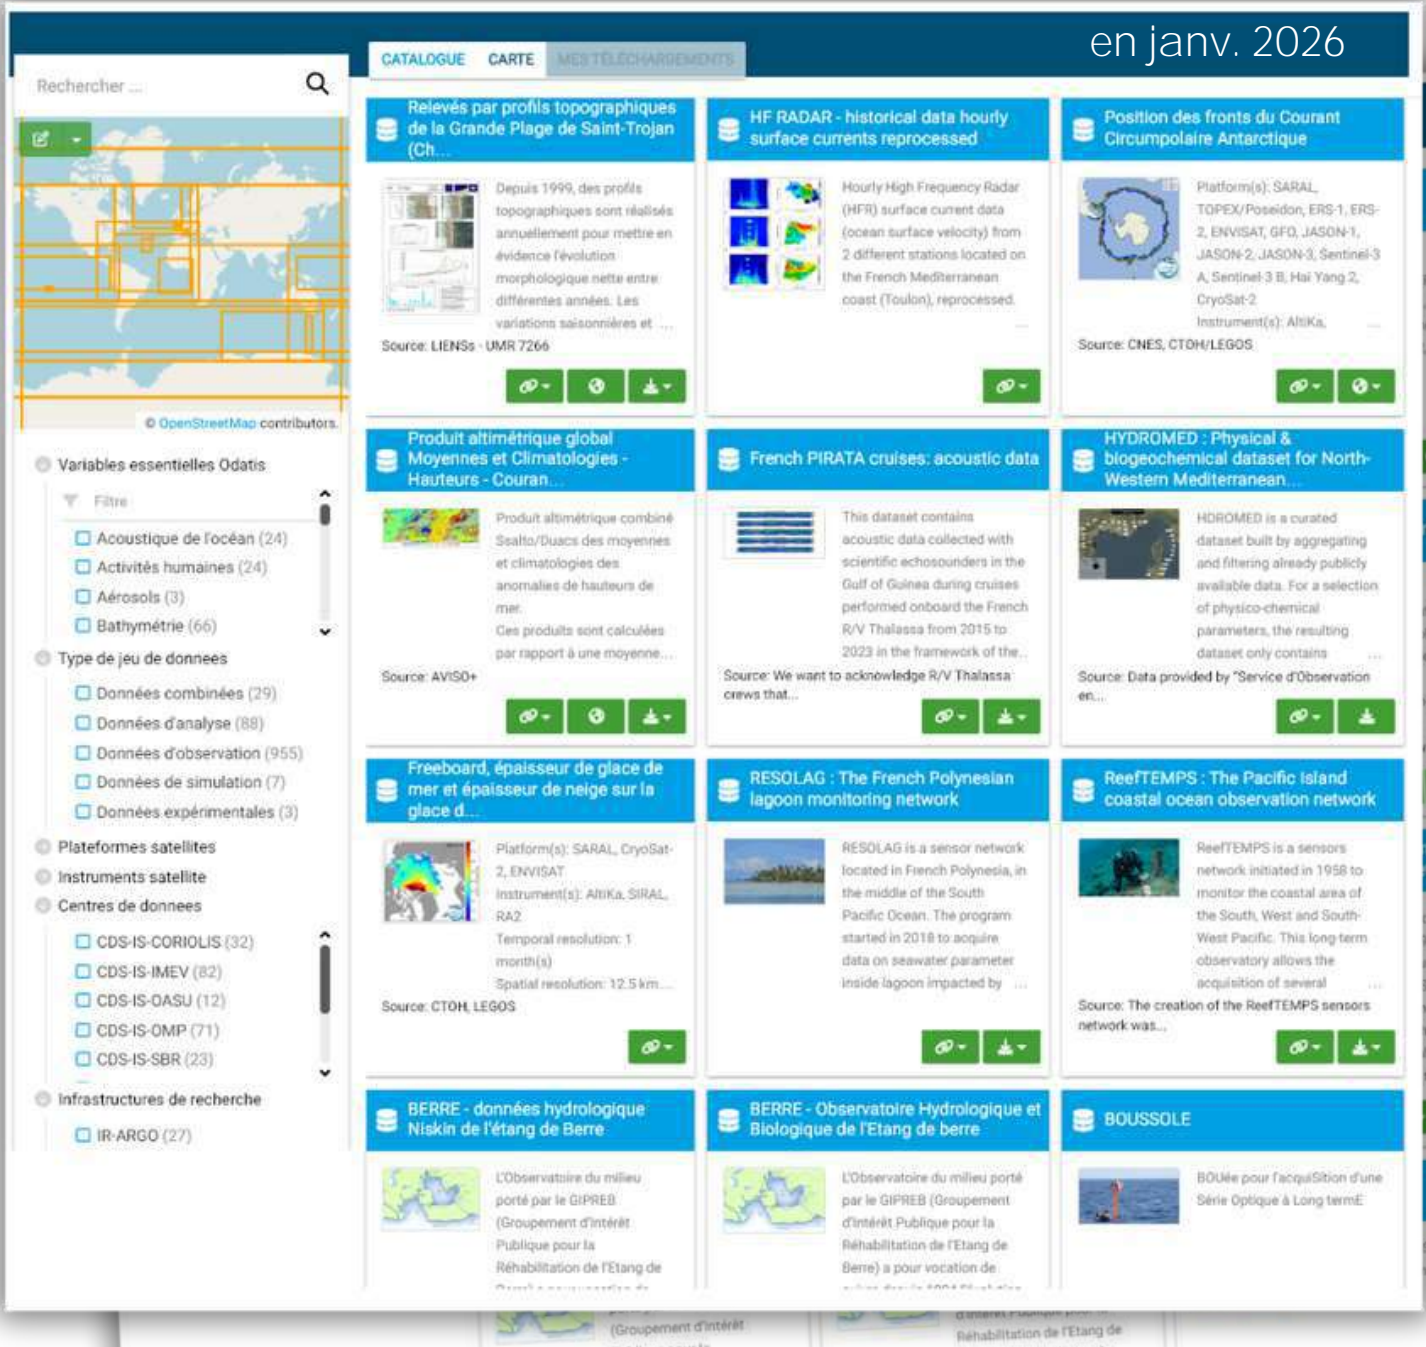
en janv. 2026

Rechercher ...

CATALOGUE CARTE MES TÉLÉCHARGEMENTS

© OpenStreetMap contributors.

Variables essentielles Odatis

Filtre

Acoustique de l'océan (24)
Activités humaines (24)
Aérosols (3)
Bathymétrie (66)

Type de jeu de donnees

Données combinées (29)
Données d'analyse (88)
Données d'observation (955)
Données de simulation (7)
Données expérimentales (3)

Plateformes satellites
Instruments satellite
Centres de donnees

CDS-IS-CORIOLIS (32)
CDS-IS-IMEV (82)
CDS-IS-OASU (12)
CDS-IS-OMP (71)
CDS-IS-SBR (23)

Infrastructures de recherche

IR-ARGO (27)

Relevés par profils topographiques de la Grande Plage de Saint-Trojan (Ch...

Depuis 1999, des profils topographiques sont réalisés annuellement pour mettre en évidence l'évolution morphologique nette entre différentes années. Les variations saisonnières et ...

Source: LIENSs - UMR 7266

HF RADAR - historical data hourly surface currents reprocessed

Hourly High Frequency Radar (HFR) surface current data (ocean surface velocity) from 2 different stations located on the French Mediterranean coast (Toulon), reprocessed.

Position des fronts du Courant Circumpolaire Antarctique

Platform(s): SARAL, TOPEX/Poseidon, ERS-1, ERS-2, ENVISAT, GFO, JASON-1, JASON-2, JASON-3, Sentinel-3 A, Sentinel-3 B, Hai Yang 2, CryoSat-2
Instrument(s): AltiKa, ...

Source: CNES, CTOH/LEGOS

Produit altimétrique global Moyennes et Climatologies - Hauteurs - Couran...

Produit altimétrique combiné Ssalto/Duacs des moyennes et climatologies des anomalies de hauteurs de mer.
Ces produits sont calculées par rapport à une moyenne...

Source: AVISO+

French PIRATA cruises: acoustic data

This dataset contains acoustic data collected with scientific echosounders in the Gulf of Guinea during cruises performed onboard the French R/V Thalassa from 2015 to 2023 in the framework of the...

Source: We want to acknowledge R/V Thalassa crews that...

HYDROMED : Physical & biogeochemical dataset for North-Western Mediterranean...

HDROMED is a curated dataset built by aggregating and filtering already publicly available data. For a selection of physico-chemical parameters, the resulting dataset only contains ...

Source: Data provided by "Service d'Observation en...

Freeboard, épaisseur de glace de mer et épaisseur de neige sur la glace d...

Platform(s): SARAL, CryoSat-2, ENVISAT
Instrument(s): AltiKa, SIRAL, RA2
Temporal resolution: 1 month(s)
Spatial resolution: 12.5 km...

Source: CTOH, LEGOS

RESOLAG : The French Polynesian lagoon monitoring network

RESOLAG is a sensor network located in French Polynesia, in the middle of the South Pacific Ocean. The program started in 2018 to acquire data on seawater parameter inside lagoon impacted by ...

ReefTEMPS : The Pacific Island coastal ocean observation network

ReefTEMPS is a sensors network initiated in 1958 to monitor the coastal area of the South, West and South-West Pacific. This long-term observatory allows the acquisition of several ...

Source: The creation of the ReefTEMPS sensors network was...

BERRE - données hydrologique Niskin de l'étang de Berre

L'Observatoire du milieu porté par le GIPREB (Groupement d'Intérêt Publique pour la Réhabilitation de l'Etang de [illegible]

BERRE - Observatoire Hydrologique et Biologique de l'Etang de berre

L'Observatoire du milieu porté par le GIPREB (Groupement d'Intérêt Publique pour la Réhabilitation de l'Etang de Berre) a pour vocation de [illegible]

BOUSSOLE

BOUée pour l'acquiSition d'une Série Optique à Long termE

(Groupement d'intérêt
Réhabilitation de l'Etang de